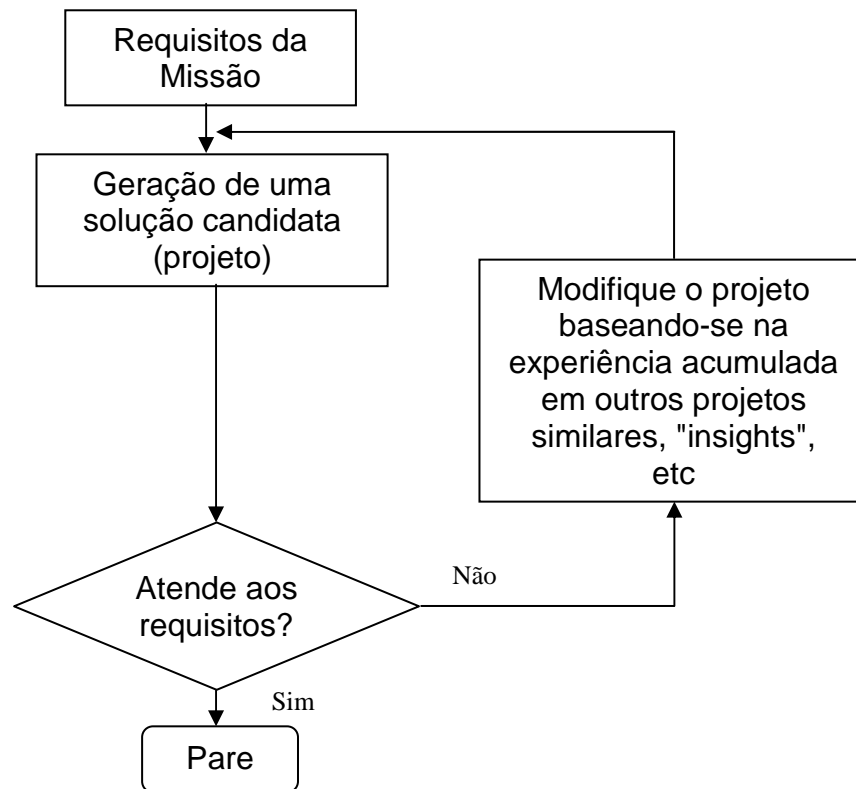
Requisitos da Missão

Geração de uma solução candidata (projeto)

Modifique o projeto baseando-se na experiência acumulada em outros projetos similares, "insights", etc

Atende aos requisitos?

Não

Sim

Pare